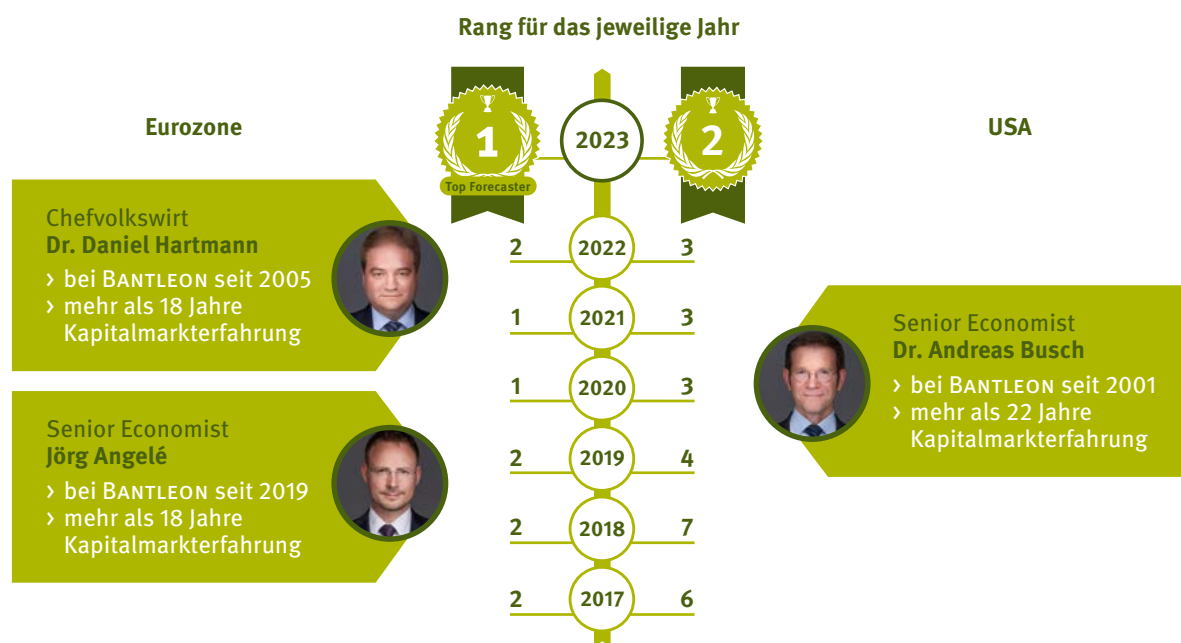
Rang für das jeweilige Jahr

Eurozone

USA

1
Top Forecaster

2023

2

Chefvolkswirt
Dr. Daniel Hartmann
› bei BANTLEON seit 2005
› mehr als 18 Jahre Kapitalmarkterfahrung

Senior Economist
Jörg Angelé
› bei BANTLEON seit 2019
› mehr als 18 Jahre Kapitalmarkterfahrung

| | | |
|---|---|---|
| 2 | 2022 | 3 |
| 1 | 2021 | 3 |
| 1 | 2020 | 3 |
| 2 | 2019 | 4 |
| 2 | 2018 | 7 |
| 2 | 2017 | 6 |

Senior Economist
Dr. Andreas Busch
› bei BANTLEON seit 2001
› mehr als 22 Jahre Kapitalmarkterfahrung